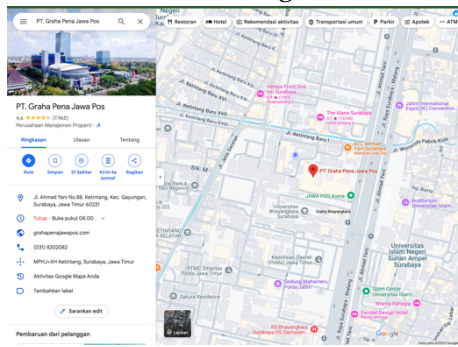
PT. Graha Pena Jawa Pos

Restoran | Hotel | Rekomendasi aktivitas | Transportasi umum | Parkir | Apotek | ATM

PT. Graha Pena Jawa Pos

4,6 ★★★★★ (7.960)

Perusahaan Manajemen Properti

Ringkasan | Ulasan | Tentang

Rute | Simpan | Di Sekitar | Kirim ke ponsel | Bagikan

Jl. Ahmad Yani No.88, Ketintang, Kec. Gayungan, Surabaya, Jawa Timur 60231

Tutup · Buka pukul 08.00

grahapenajawapos.com

(031) 8202082

MPHJ+XH Ketintang, Surabaya, Jawa Timur

Aktivitas Google Maps Anda

Tambahkan label

Sarankan edit

Pembaruan dari pelanggan

PT. Graha Pena Jawa Pos

JAWA POS Jawa Pos

Stasiun Wonokromo

Jatim International Expo (JIE) Convention

The Alana Surabaya

Universitas Negeri Surabaya

Universitas Islam Negeri Sunan Ampel Surabaya

Gedung Mahameru Polda Jatim

RS Bhayangkara H.S. Samsoeri Mertojoso

Sakura Residence

Royal Plaza

Lapisan

Google